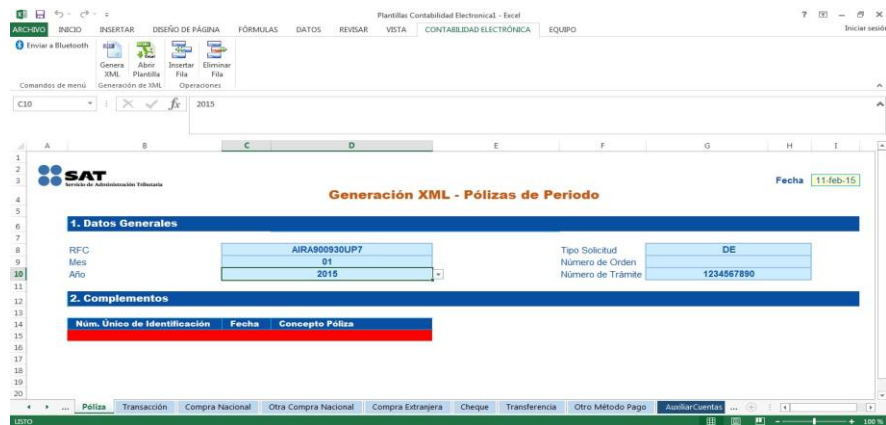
Plantillas Contabilidad Electronica1 - Excel

? – ✕

ARCHIVO INICIO INSERTAR DISEÑO DE PÁGINA FÓRMULAS DATOS REVISAR VISTA CONTABILIDAD ELECTRÓNICA EQUIPO

Iniciar sesión

Enviar a Bluetooth

Genera XML

Abrir Plantilla

Insertar Fila

Eliminar Fila

Comandos de menú

Generación de XML

Operaciones

C10

$f_x$

2015

A B C D E F G H I

SAT
Servicio de Administración Tributaria

Generación XML - Pólizas de Periodo

Fecha 11-feb-15

1. Datos Generales

| | | | |
|---|---|---|---|
| RFC | AIRA900930UP7 | Tipo Solicitud | DE |
| Mes | 01 | Número de Orden | |
| Año | 2015 | Número de Trámite | 1234567890 |

2. Complementos

| Núm. Único de Identificación | Fecha | Concepto Póliza |
|---|---|---|
| | | |

1 2 3 4 5 6 7 8 9 10 11 12 13 14 15 16 17 18 19 20

... Póliza Transacción Compra Nacional Otra Compra Nacional Compra Extranjera Cheque Transferencia Otro Método Pago AuxiliarCuentas ...

LISTO

100 %